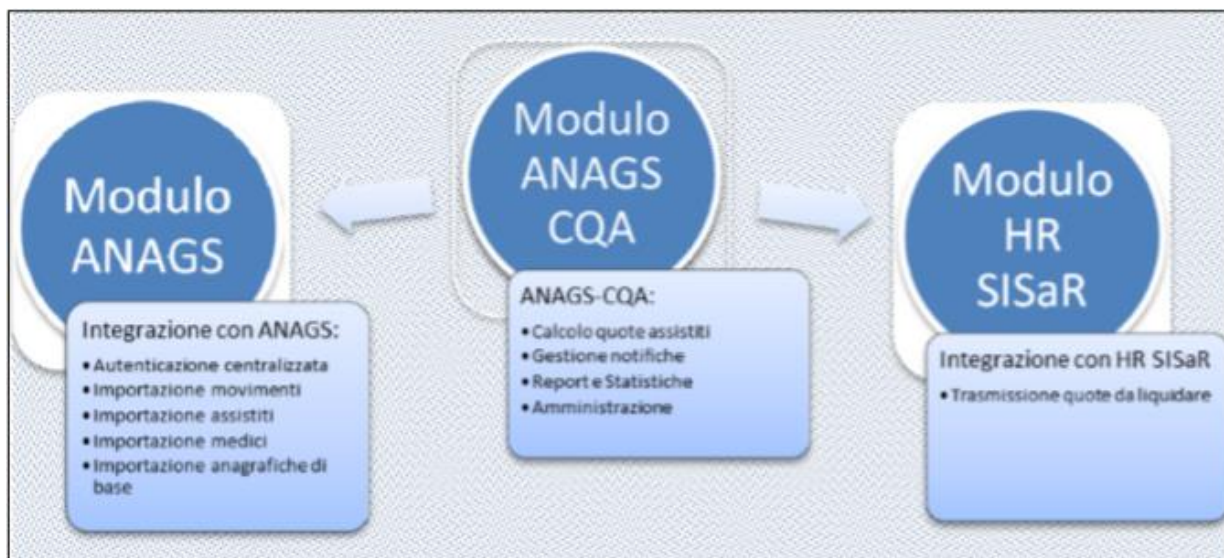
Modulo ANAGS

Integrazione con ANAGS:
• Autenticazione centralizzata
• Importazione movimenti
• Importazione assistiti
• Importazione medici
• Importazione anagrafiche di base

Modulo ANAGS CQA

ANAGS-CQA:
• Calcolo quote assistiti
• Gestione notifiche
• Report e Statistiche
• Amministrazione

Modulo HR SISaR

Integrazione con HR SISaR
• Trasmissione quote da liquidare